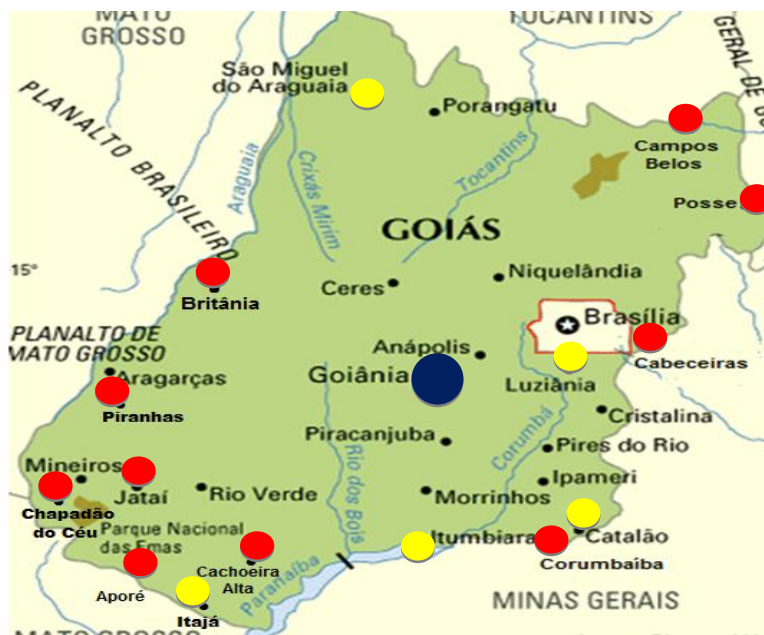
MATO GROSSO
TOCANTINS
GERAL DE
PLANALTO BRASILEIRO
São Miguel do Araguaia
Porangatu
Campos Belos
Araguaia
Crixás Mirim
Tocantins
Posse
GOIÁS
15°
Britânia
Ceres
Niquelândia
PLANALTO DE MATO GROSSO
Anápolis
Brasília
Cabeceiras
Aragarças
Goiânia
Luziânia
Piranhas
Cristalina
Piracanjuba
Corumbá
Pires do Rio
Mineiros
Rio dos Bois
Ipameri
Chapadão do Céu
Jataí
Rio Verde
Morrinhos
Parque Nacional das Emas
Itumbiara
Catalão
Cachoeira Alta
Corumbaíba
Paranaíba
Aporé
MINAS GERAIS
Itajá
MATO GROSSO